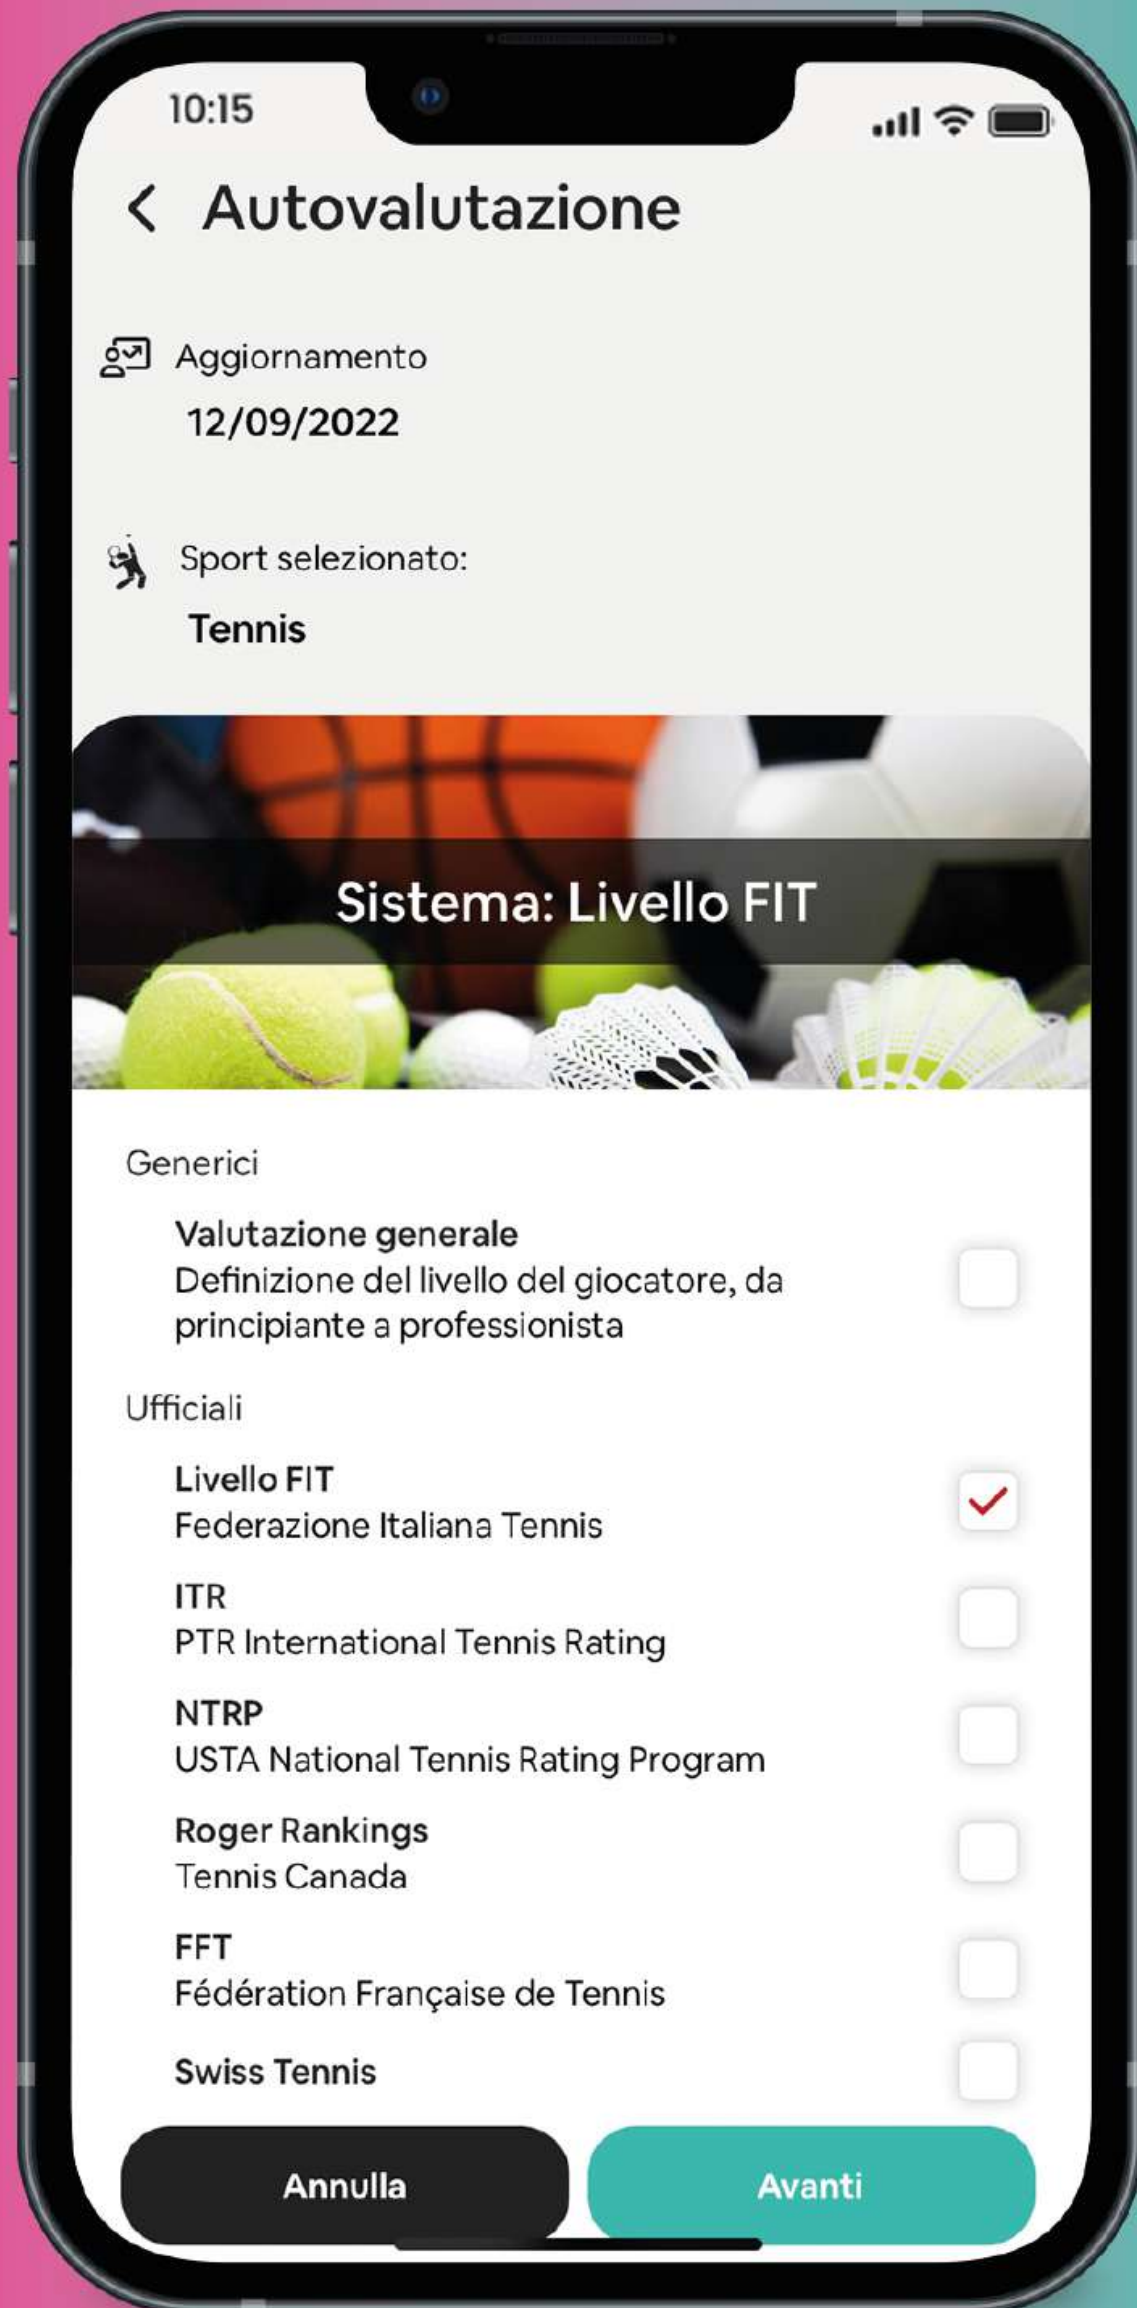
10:15

Autovalutazione

Aggiornamento
12/09/2022

Sport selezionato:
Tennis

Sistema: Livello FIT

Generici

Valutazione generale
Definizione del livello del giocatore, da principiante a professionista

Ufficiali

Livello FIT
Federazione Italiana Tennis

ITR
PTR International Tennis Rating

NTRP
USTA National Tennis Rating Program

Roger Rankings
Tennis Canada

FFT
Fédération Française de Tennis

Swiss Tennis

Annulla

Avanti